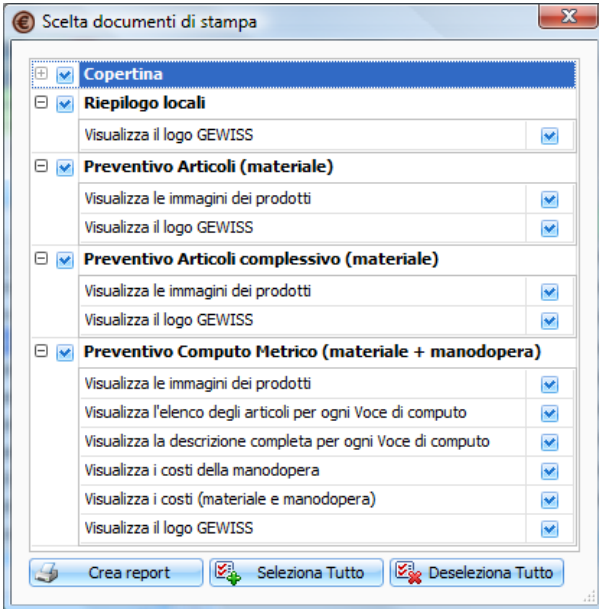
Scelta documenti di stampa

Copertina

Riepilogo locali

Visualizza il logo GEWISS

Preventivo Articoli (materiale)

Visualizza le immagini dei prodotti

Visualizza il logo GEWISS

Preventivo Articoli complessivo (materiale)

Visualizza le immagini dei prodotti

Visualizza il logo GEWISS

Preventivo Computo Metrico (materiale + manodopera)

Visualizza le immagini dei prodotti

Visualizza l'elenco degli articoli per ogni Voce di computo

Visualizza la descrizione completa per ogni Voce di computo

Visualizza i costi della manodopera

Visualizza i costi (materiale e manodopera)

Visualizza il logo GEWISS

Crea report

Seleziona Tutto

Deseleziona Tutto